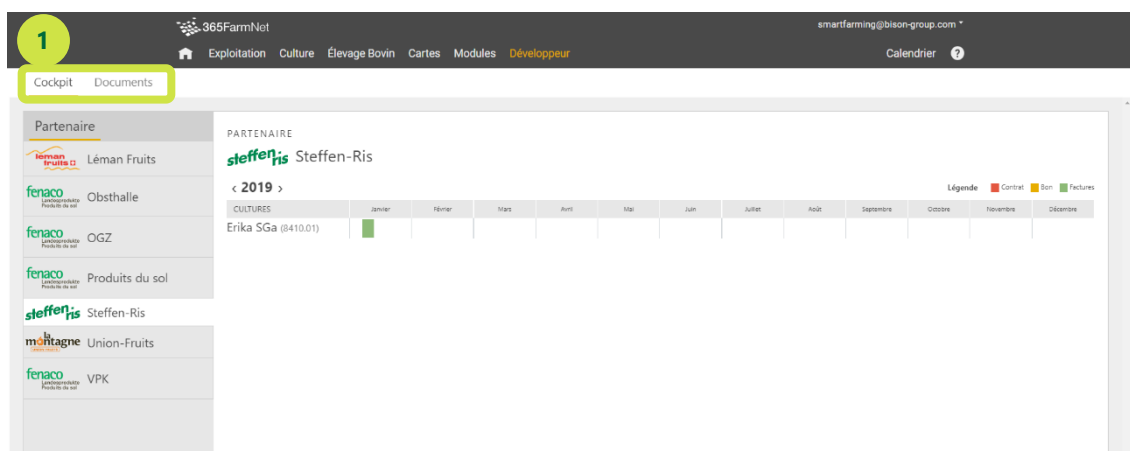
365FarmNet

smartfarming@bison-group.com

Exploitation Culture Élevage Bovin Cartes Modules Développeur

Calendrier ?

1

Cockpit Documents

Partenaire

léman fruits Léman Fruits

fenaco Landesprodukte Produits du sol Obsthalle

fenaco Landesprodukte Produits du sol OGZ

fenaco Landesprodukte Produits du sol Produits du sol

steffen ris Steffen-Ris

la montagne Union-Fruits

fenaco Landesprodukte Produits du sol VPK

PARTENAIRE

steffen ris Steffen-Ris

‹ 2019 ›

Légende Contrat Bon Factures

| CULTURES | Janvier | Février | Mars | Avril | Mai | Juin | Juillet | Août | Septembre | Octobre | Novembre | Décembre |
|---|---|---|---|---|---|---|---|---|---|---|---|---|
| Erika SGa (8410.01) | | | | | | | | | | | | |